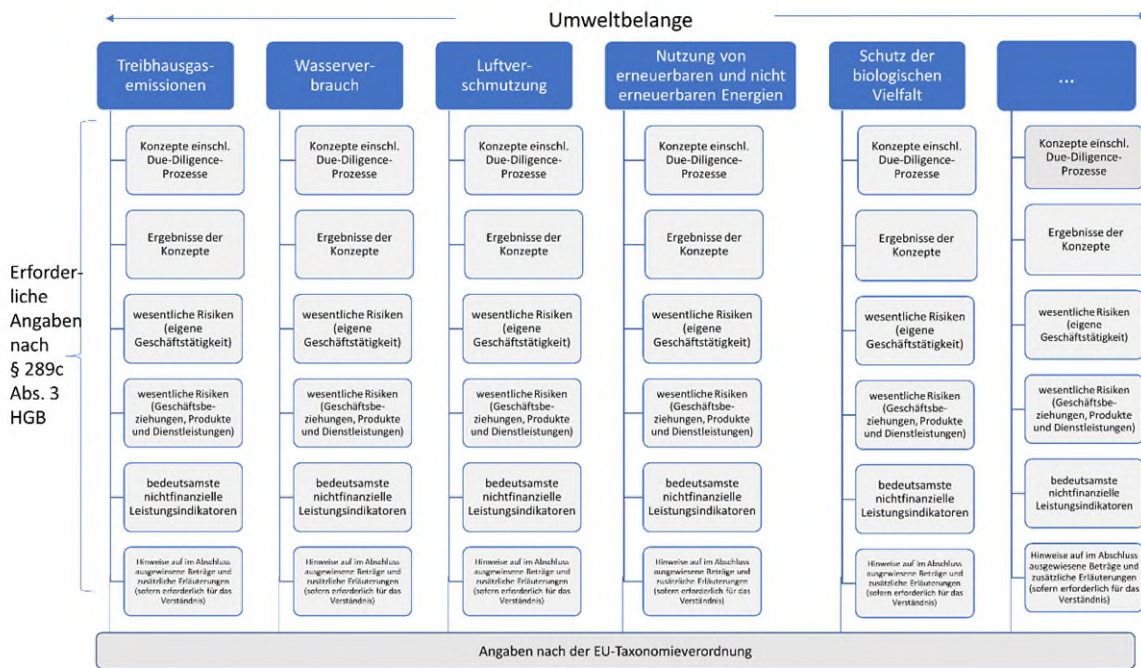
Umweltbelange

Treibhausgasemissionen

Konzepte einschl. Due-Diligence-Prozesse

Ergebnisse der Konzepte

wesentliche Risiken (eigene Geschäftstätigkeit)

wesentliche Risiken (Geschäftsbeziehungen, Produkte und Dienstleistungen)

bedeutsamste nichtfinanzielle Leistungsindikatoren

Hinweise auf im Abschluss ausgewiesene Beträge und zusätzliche Erläuterungen (sofern erforderlich für das Verständnis)

Wasserverbrauch

Konzepte einschl. Due-Diligence-Prozesse

Ergebnisse der Konzepte

wesentliche Risiken (eigene Geschäftstätigkeit)

wesentliche Risiken (Geschäftsbeziehungen, Produkte und Dienstleistungen)

bedeutsamste nichtfinanzielle Leistungsindikatoren

Hinweise auf im Abschluss ausgewiesene Beträge und zusätzliche Erläuterungen (sofern erforderlich für das Verständnis)

Luftverschmutzung

Konzepte einschl. Due-Diligence-Prozesse

Ergebnisse der Konzepte

wesentliche Risiken (eigene Geschäftstätigkeit)

wesentliche Risiken (Geschäftsbeziehungen, Produkte und Dienstleistungen)

bedeutsamste nichtfinanzielle Leistungsindikatoren

Hinweise auf im Abschluss ausgewiesene Beträge und zusätzliche Erläuterungen (sofern erforderlich für das Verständnis)

Nutzung von erneuerbaren und nicht erneuerbaren Energien

Konzepte einschl. Due-Diligence-Prozesse

Ergebnisse der Konzepte

wesentliche Risiken (eigene Geschäftstätigkeit)

wesentliche Risiken (Geschäftsbeziehungen, Produkte und Dienstleistungen)

bedeutsamste nichtfinanzielle Leistungsindikatoren

Hinweise auf im Abschluss ausgewiesene Beträge und zusätzliche Erläuterungen (sofern erforderlich für das Verständnis)

Schutz der biologischen Vielfalt

Konzepte einschl. Due-Diligence-Prozesse

Ergebnisse der Konzepte

wesentliche Risiken (eigene Geschäftstätigkeit)

wesentliche Risiken (Geschäftsbeziehungen, Produkte und Dienstleistungen)

bedeutsamste nichtfinanzielle Leistungsindikatoren

Hinweise auf im Abschluss ausgewiesene Beträge und zusätzliche Erläuterungen (sofern erforderlich für das Verständnis)

...

Konzepte einschl. Due-Diligence-Prozesse

Ergebnisse der Konzepte

wesentliche Risiken (eigene Geschäftstätigkeit)

wesentliche Risiken (Geschäftsbeziehungen, Produkte und Dienstleistungen)

bedeutsamste nichtfinanzielle Leistungsindikatoren

Hinweise auf im Abschluss ausgewiesene Beträge und zusätzliche Erläuterungen (sofern erforderlich für das Verständnis)

Erforderliche Angaben nach § 289c Abs. 3 HGB

Angaben nach der EU-Taxonomieverordnung